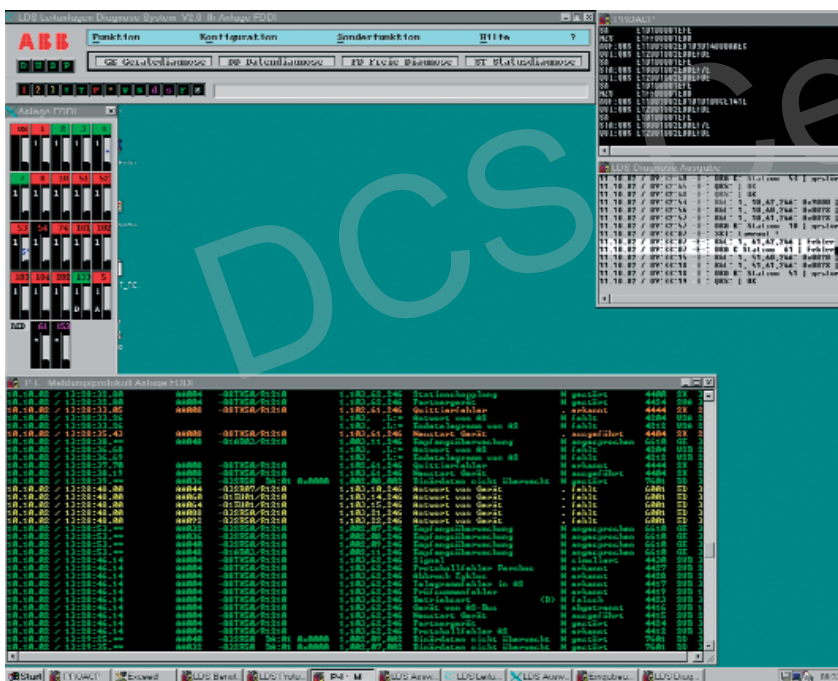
LDS Leitanlagen Diagnose System V2.0 für Anlage FDDI

ABB

Funktion Konfiguration Sonderfunktion Hilfe ?

GE Gerätediagnose DD Datendiagnose FD Freie Diagnose ST Statusdiagnose

Anlage FDDI

LDS Diagnose Ausgabe

P4 - Meldungsprotokoll Anlage FDDI

Stationskopplung
Partnergerät
Quittierfehler
Fehltelegramm von AS
Neustart Gerät
Empfangsüberwachung
Antwort von AS
Fehltelegramm von AS
Quittierfehler
Neustart Gerät
Bindedaten nicht übernommen
Antwort von Gerät
Antwort von Gerät
Antwort von Gerät
Antwort von Gerät
Empfangsüberwachung
Empfangsüberwachung
Empfangsüberwachung
Empfangsüberwachung
Signal
Protokollfehler Parcbus
Abbruch Zyklus
Telegrammfehler in AS
Prüfsummenfehler
Neustart Gerät
Gerät von AS-Bus
Neustart Gerät
Partnergerät
Protokollfehler AS
Bindedaten nicht übernommen
Bindedaten nicht übernommen

DCS

Start | LDS Betri... | Exceed | LDS Anw... | LDS Eing... | P4 - M... | LDS Anw... | LDS Anw... | LDS Diag...